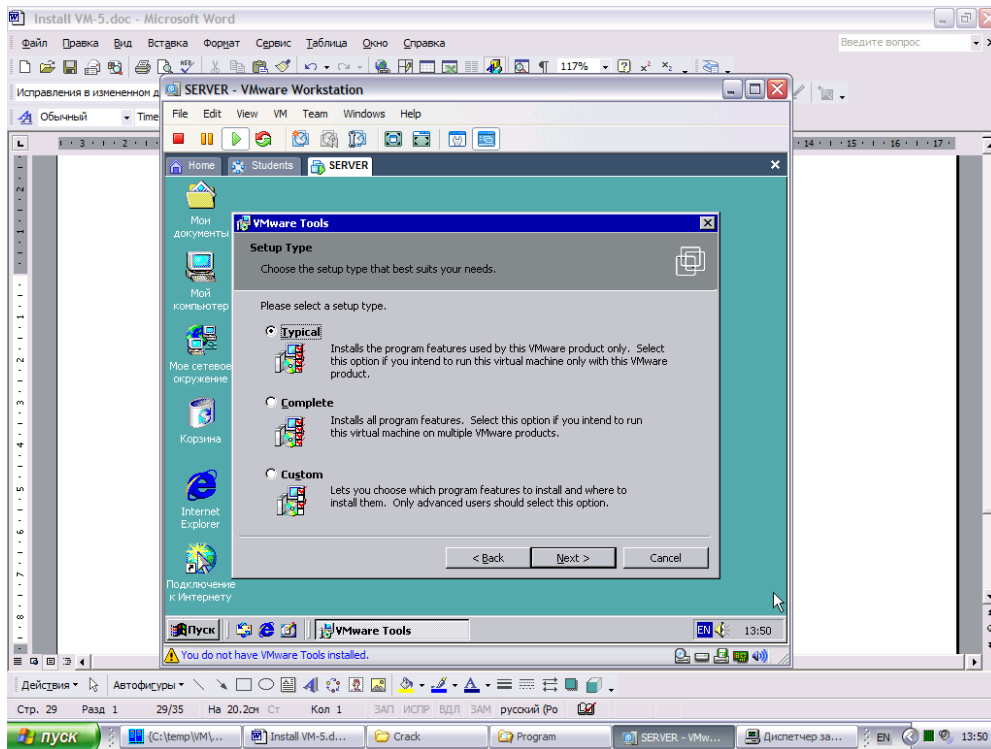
Install VM-5.doc - Microsoft Word

Файл Правка Вид Вставка Формат Сервис Таблица Окно Справка

Введите вопрос

117%

Исправления в измененном д

Обычный Time

SERVER - VMware Workstation

File Edit View VM Team Windows Help

Home Students SERVER

Мои документы

Мой компьютер

Мое сетевое окружение

Корзина

Internet Explorer

Подключение к Интернету

VMware Tools

Setup Type

Choose the setup type that best suits your needs.

Please select a setup type.

Typical

Installs the program features used by this VMware product only. Select this option if you intend to run this virtual machine only with this VMware product.

Complete

Installs all program features. Select this option if you intend to run this virtual machine on multiple VMware products.

Custom

Lets you choose which program features to install and where to install them. Only advanced users should select this option.

< Back Next > Cancel

Пуск VMware Tools EN 13:50

You do not have VMware Tools installed.

Действия Автофигуры

Стр. 29 Разд 1 29/35 На 20.2см Ст Кол 1 ЗАП ИСПР ВДЛ ЗАМ русский (Ро

пуск C:\temp\VM\... Install VM-5.d... Crack Program SERVER - VMw... Диспетчер за... EN 13:50